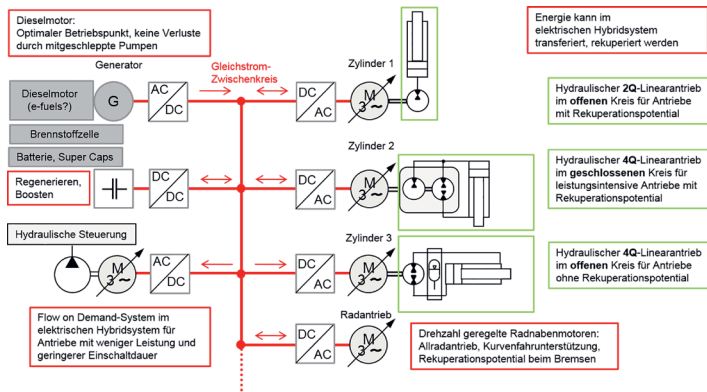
Dieselmotor:
Optimaler Betriebspunkt, keine Verluste durch mitgeschleppte Pumpen

Energie kann im elektrischen Hybridsystem transferiert, rekuperiert werden

Generator

Gleichstrom-Zwischenkreis

Zylinder 1

Dieselmotor (e-fuels?)

G

AC DC

DC AC

M 3~

Hydraulischer **2Q**-Linearantrieb im **offenen** Kreis für Antriebe mit Rekuperationspotential

Brennstoffzelle

Batterie, Super Caps

Zylinder 2

Regenerieren, Boosten

DC DC

DC AC

M 3~

Hydraulischer **4Q**-Linearantrieb im **geschlossenen** Kreis für leistungsintensive Antriebe mit Rekuperationspotential

Hydraulische Steuerung

Zylinder 3

M 3~

AC DC

DC AC

M 3~

Hydraulischer **4Q**-Linearantrieb im **offenen** Kreis für Antriebe ohne Rekuperationspotential

Flow on Demand-System im elektrischen Hybridsystem für Antriebe mit weniger Leistung und geringerer Einschaltdauer

Radantrieb

DC AC

M 3~

Drehzahl geregelte Radnabenmotoren:
Allradantrieb, Kurvenfahrunterstützung, Rekuperationspotential beim Bremsen